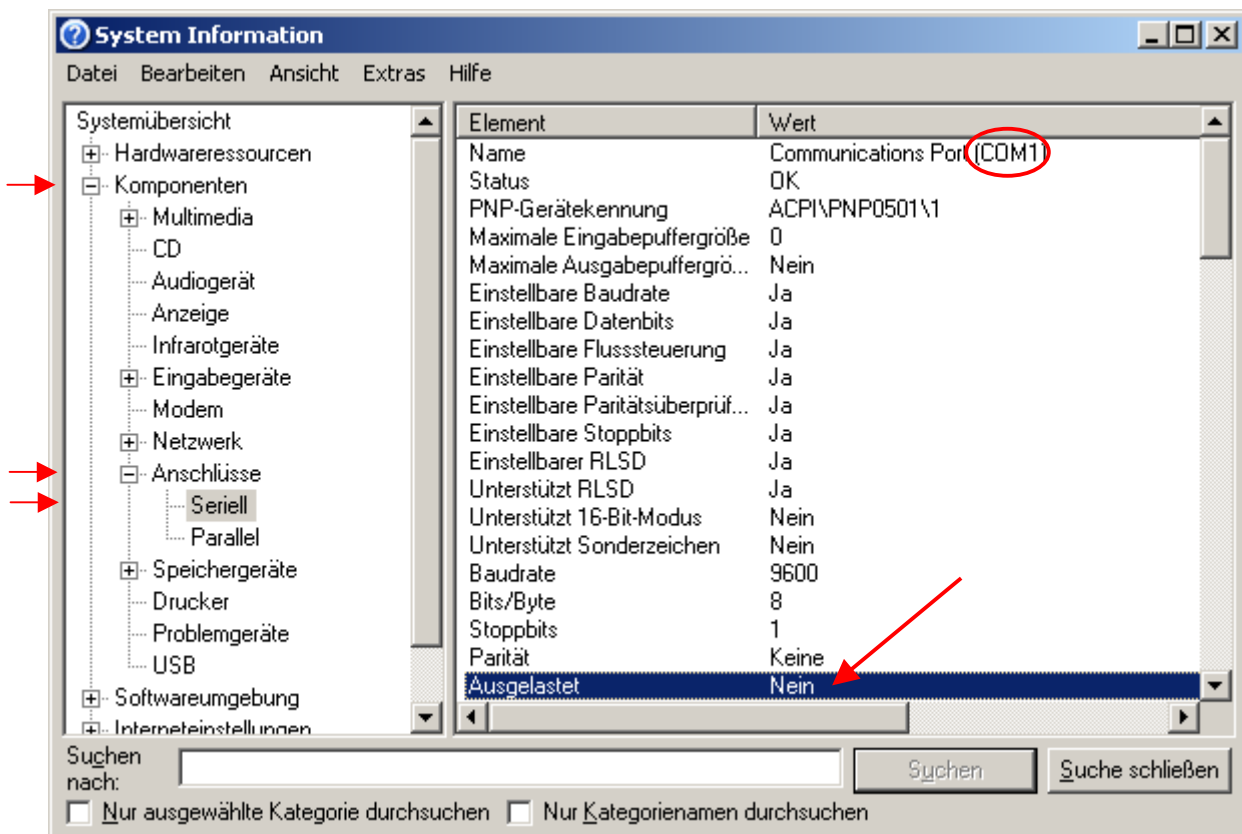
System Information

Datei Bearbeiten Ansicht Extras Hilfe

Systemübersicht
Hardwareressourcen
Komponenten
Multimedia
CD
Audiogerät
Anzeige
Infrarotgeräte
Eingabegeräte
Modem
Netzwerk
Anschlüsse
Seriell
Parallel
Speichergeräte
Drucker
Problemgeräte
USB
Softwareumgebung
Interneteinstellungen

| Element | Wert |
|---|---|
| Name | Communications Port (COM1) |
| Status | OK |
| PNP-Gerätekennung | ACPI\PNP0501\1 |
| Maximale Eingabepuffergröße | 0 |
| Maximale Ausgabepuffergrö... | Nein |
| Einstellbare Baudrate | Ja |
| Einstellbare Datenbits | Ja |
| Einstellbare Flusssteuerung | Ja |
| Einstellbare Parität | Ja |
| Einstellbare Paritätsüberprüf... | Ja |
| Einstellbare Stoppbits | Ja |
| Einstellbarer RLSD | Ja |
| Unterstützt RLSD | Ja |
| Unterstützt 16-Bit-Modus | Nein |
| Unterstützt Sonderzeichen | Nein |
| Baudrate | 9600 |
| Bits/Byte | 8 |
| Stoppbits | 1 |
| Parität | Keine |
| Ausgelastet | Nein |

Suchen nach:
Suchen
Suche schließen
Nur ausgewählte Kategorie durchsuchen
Nur Kategorienamen durchsuchen